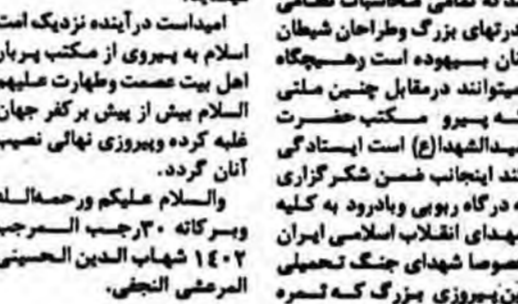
امیداست درآینده نزدیک امت اسلام به پیروی از مکتب پربار اهل بیت عصمت وطهارت علیهم السلام بیش از پیش برکفر جهانی غلبه کرده وپیروزی نهائی نصیب آنان گردد.

والسلام علیکم ورحمة الله وبرکاته ۳۰رجب المرجب ۱۴۰۲ شهاب الدین الحسینی المرعشی النجفی.

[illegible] تهای بزرگ وطراحان شیطان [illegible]ان بیهوده است رهبگاه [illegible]یتوانند درمقابل چنین ملتی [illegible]ه پیرو مکتب حضرت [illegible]یدالشهدا(ع) است ایستادگی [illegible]ند اینجانب ضمن شکرگزاری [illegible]ه درگاه ربوبی وبیادرود به کلیه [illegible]هدای انقلاب اسلامی ایران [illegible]صوصا شهدای جنگ تحمیلی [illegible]ن پیروزی بزرگ که ثمره